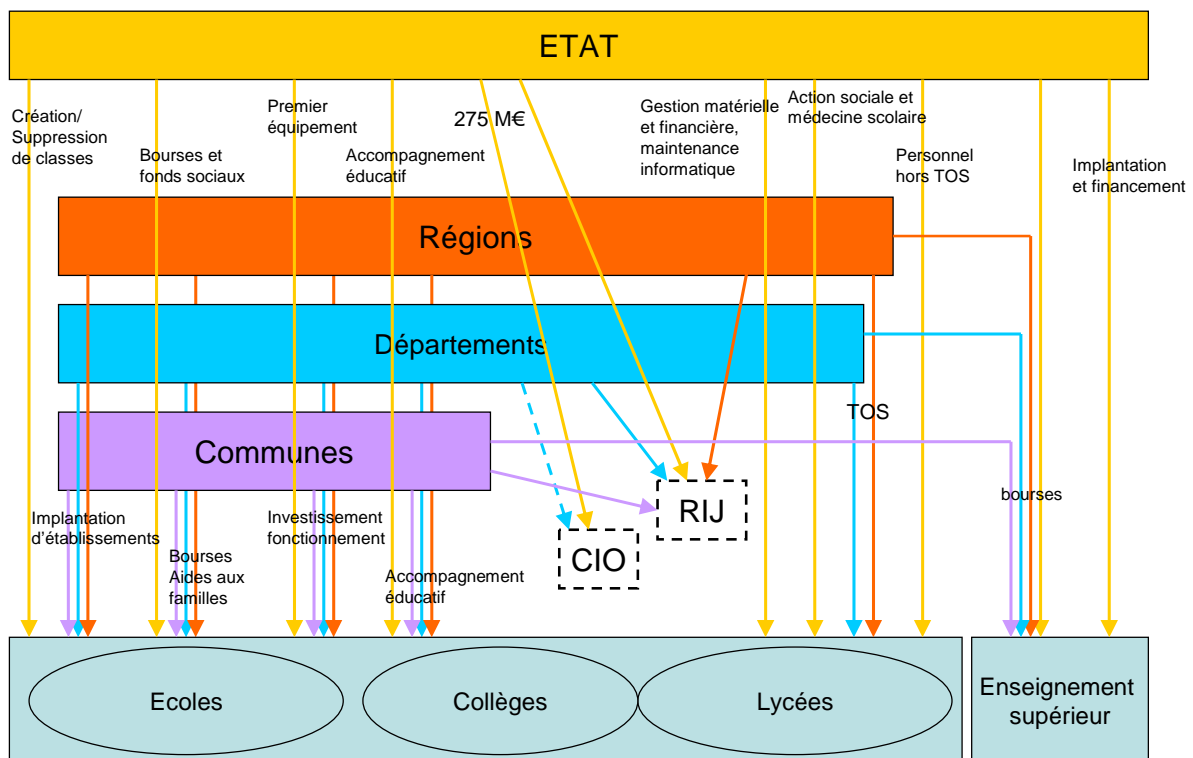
ETAT

Création/ Suppression de classes

Bourses et fonds sociaux

Premier équipement

Accompagnement éducatif

275 M€

Gestion matérielle et financière, maintenance informatique

Action sociale et médecine scolaire

Personnel hors TOS

Implantation et financement

Régions

Départements

TOS

Communes

RIJ

CIO

bourses

Implantation d'établissements

Bourses Aides aux familles

Investissement fonctionnement

Accompagnement éducatif

Ecoles

Collèges

Lycées

Enseignement supérieur